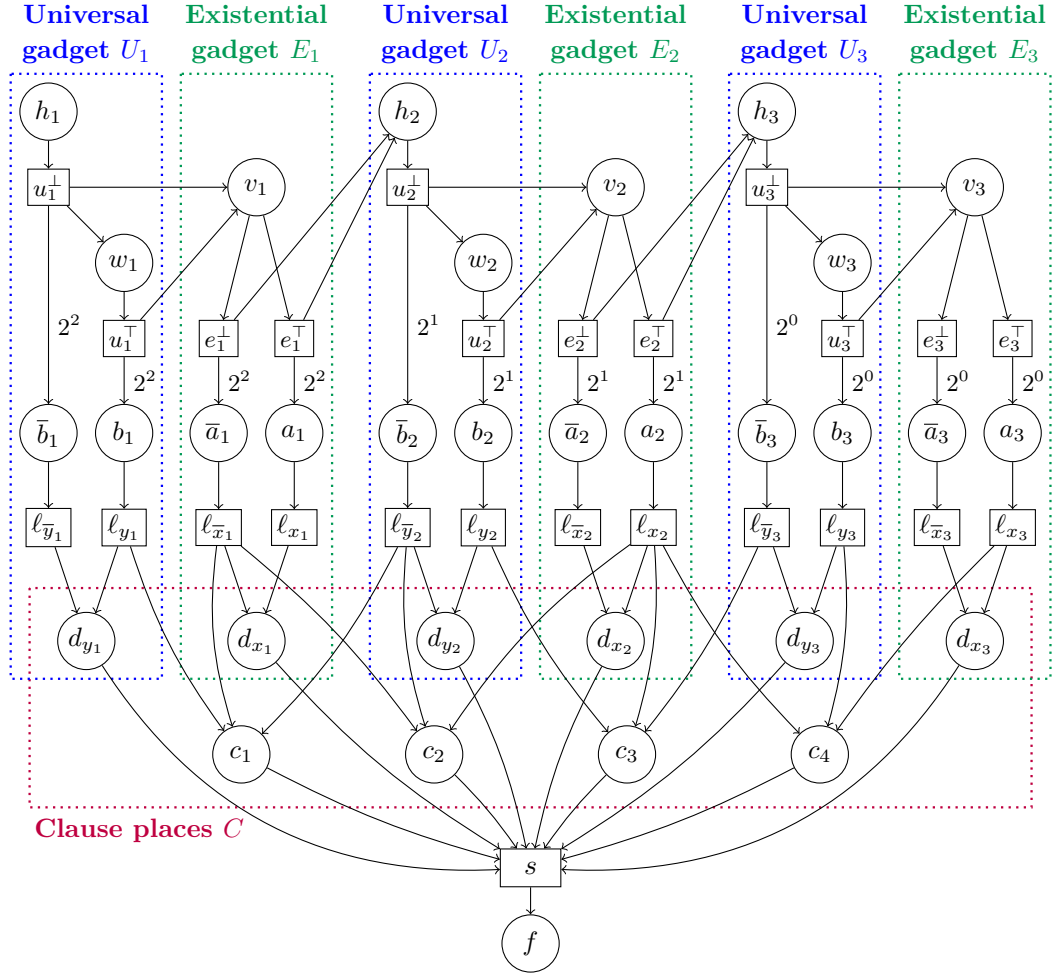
Universal gadget $U_1$

Existential gadget $E_1$

Universal gadget $U_2$

Existential gadget $E_2$

Universal gadget $U_3$

Existential gadget $E_3$

$h_1$ $u_1^\perp$ $v_1$ $w_1$ $2^2$ $u_1^\top$ $e_1^\perp$ $e_1^\top$ $2^2$ $2^2$ $2^2$ $\bar{b}_1$ $b_1$ $\bar{a}_1$ $a_1$ $\ell_{\bar{y}_1}$ $\ell_{y_1}$ $\ell_{\bar{x}_1}$ $\ell_{x_1}$ $d_{y_1}$ $d_{x_1}$

$h_2$ $u_2^\perp$ $v_2$ $w_2$ $2^1$ $u_2^\top$ $e_2^\perp$ $e_2^\top$ $2^1$ $2^1$ $2^1$ $\bar{b}_2$ $b_2$ $\bar{a}_2$ $a_2$ $\ell_{\bar{y}_2}$ $\ell_{y_2}$ $\ell_{\bar{x}_2}$ $\ell_{x_2}$ $d_{y_2}$ $d_{x_2}$

$h_3$ $u_3^\perp$ $v_3$ $w_3$ $2^0$ $u_3^\top$ $e_3^\perp$ $e_3^\top$ $2^0$ $2^0$ $2^0$ $\bar{b}_3$ $b_3$ $\bar{a}_3$ $a_3$ $\ell_{\bar{y}_3}$ $\ell_{y_3}$ $\ell_{\bar{x}_3}$ $\ell_{x_3}$ $d_{y_3}$ $d_{x_3}$

$c_1$ $c_2$ $c_3$ $c_4$

Clause places $C$

$s$

$f$